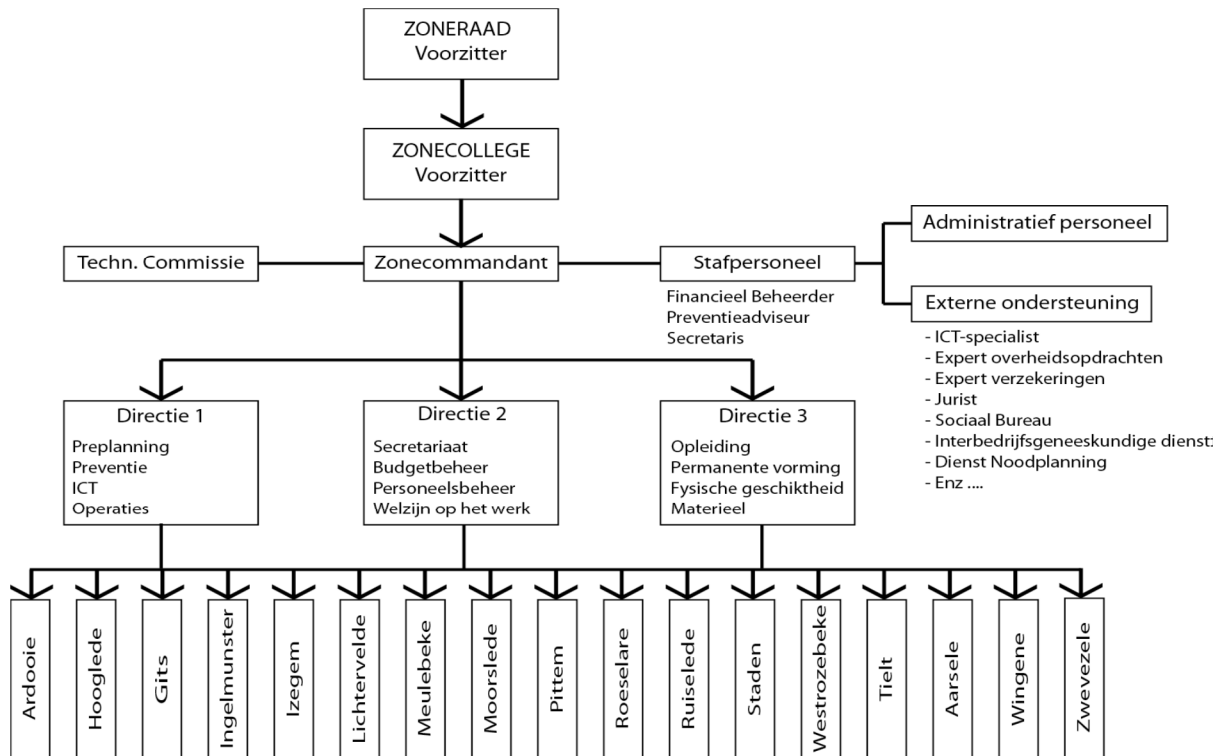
ZONERAAD
Voorzitter

ZONECOLLEGE
Voorzitter

Techn. Commissie

Zonecommandant

Stafpersoneel

Financieel Beheerder
Preventieadviseur
Secretaris

Administratief personeel

Externe ondersteuning

- ICT-specialist
- Expert overheidsopdrachten
- Expert verzekeringen
- Jurist
- Sociaal Bureau
- Interbedrijfsgeneeskundige dienst:
- Dienst Noodplanning
- Enz ....

Directie 1
Preplanning
Preventie
ICT
Operaties

Directie 2
Secretariaat
Budgetbeheer
Personeelsbeheer
Welzijn op het werk

Directie 3
Opleiding
Permanente vorming
Fysische geschiktheid
Materieel

Ardooie
Hooglede
Gits
Ingelmunster
Izegem
Lichtervelde
Meulebeke
Moorslede
Pittem
Roeselare
Ruiselede
Staden
Westrozebeke
Tielt
Aarsele
Wingene
Zwevezele